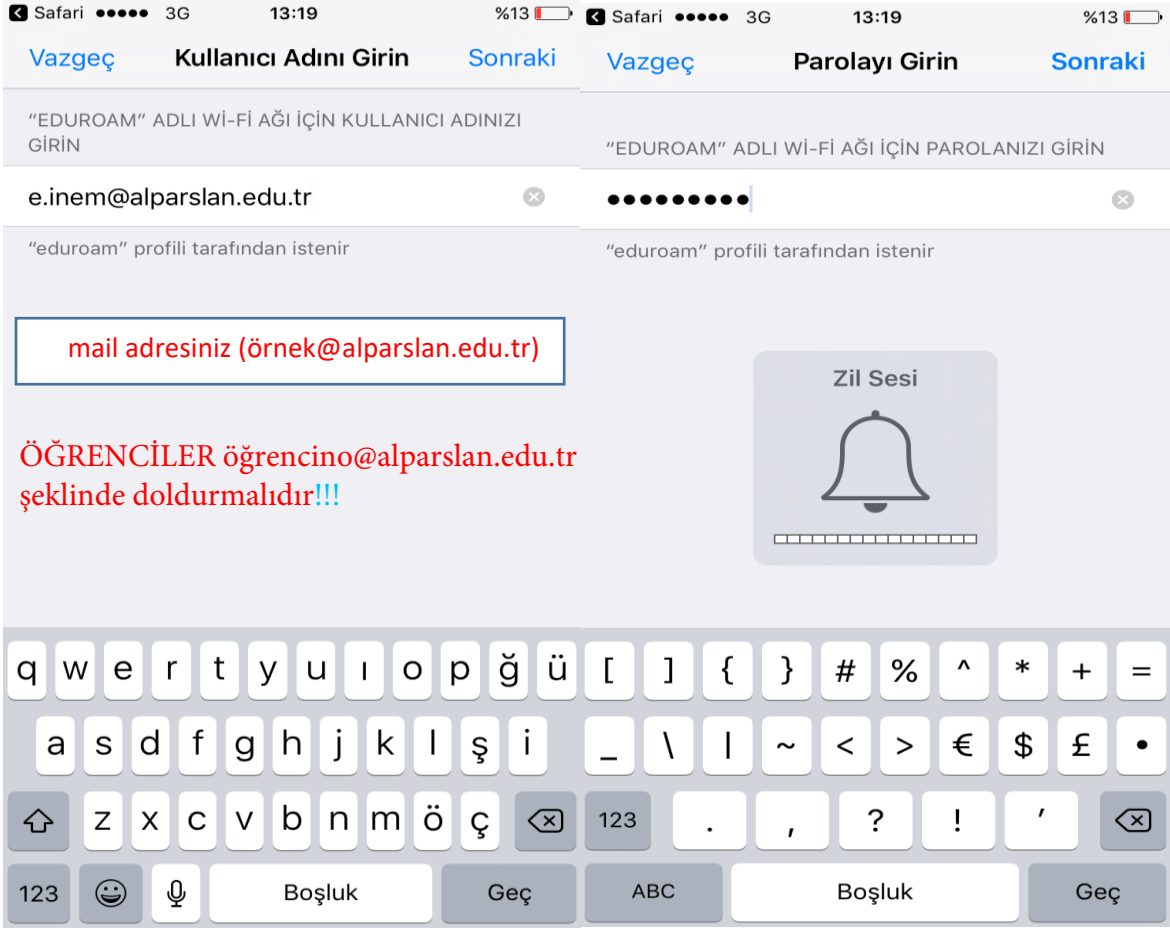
Safari ●●●●● 3G 13:19 %13

Vazgeç Kullanıcı Adını Girin Sonraki

"EDUROAM" ADLI Wİ-Fİ AĞI İÇİN KULLANICI ADINIZI GİRİN

e.inem@alparslan.edu.tr

"eduroam" profili tarafından istenir

mail adresiniz (örnek@alparslan.edu.tr)

ÖĞRENCİLER öğrencino@alparslan.edu.tr şeklinde doldurmalıdır!!!

q w e r t y u ı o p ğ ü
a s d f g h j k l ş i
z x c v b n m ö ç
123 Boşluk Geç

Safari ●●●●● 3G 13:19 %13

Vazgeç Parolayı Girin Sonraki

"EDUROAM" ADLI Wİ-Fİ AĞI İÇİN PAROLANIZI GİRİN

●●●●●●●●●

"eduroam" profili tarafından istenir

Zil Sesi

[ ] { } # % ^ * + =
_ \ | ~ < > € $ £ •
123 . , ? ! '
ABC Boşluk Geç